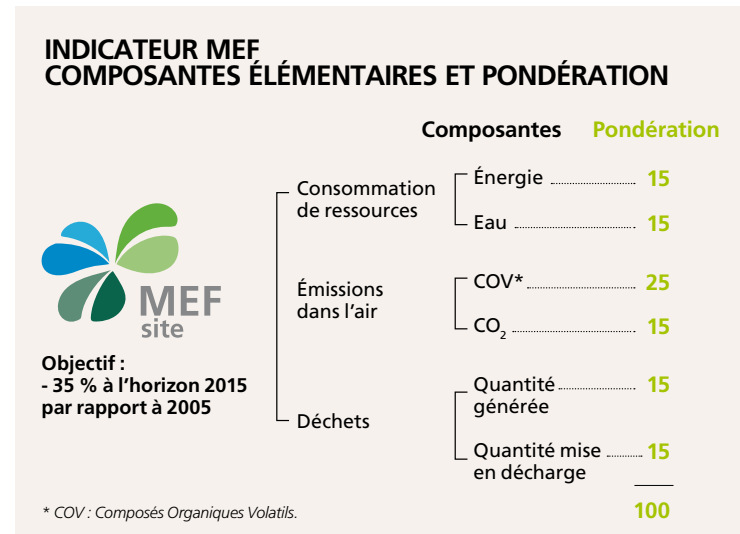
INDICATEUR MEF
COMPOSANTES ÉLÉMENTAIRES ET PONDÉRATION

Composantes Pondération

MEF
site

Objectif :
- 35 % à l'horizon 2015
par rapport à 2005

Consommation de ressources
Énergie 15
Eau 15

Émissions dans l'air
COV* 25
$CO_2$ 15

Déchets
Quantité générée 15
Quantité mise en décharge 15

100

* COV : Composés Organiques Volatils.